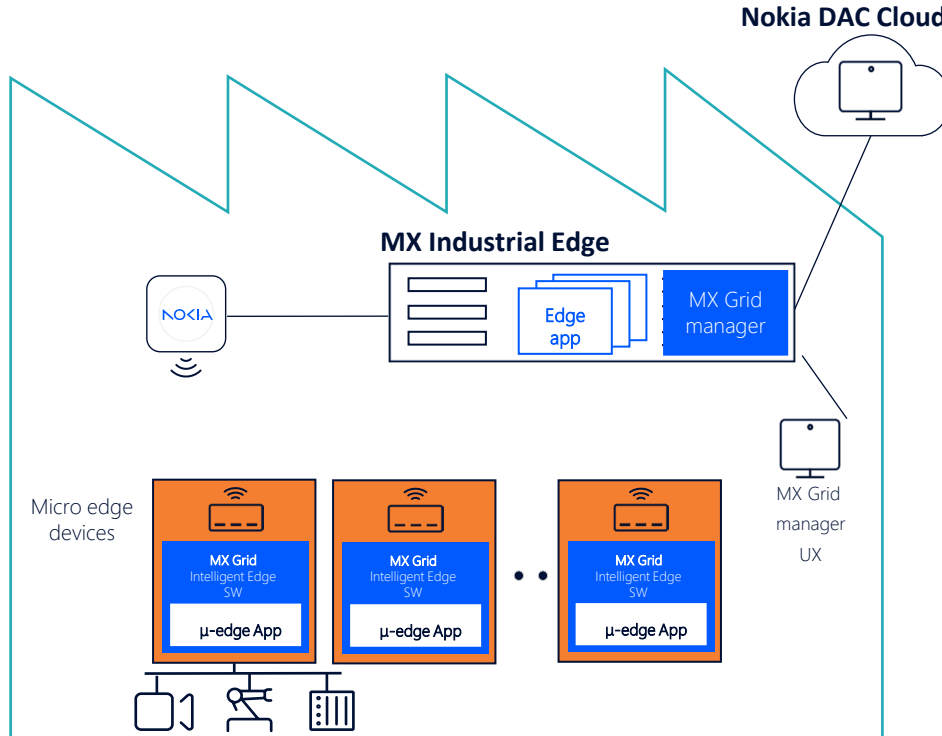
Nokia DAC Cloud

MX Industrial Edge

NOKIA

Edge app

MX Grid manager

MX Grid manager UX

Micro edge devices

MX Grid
Intelligent Edge SW
μ-edge App

MX Grid
Intelligent Edge SW
μ-edge App

MX Grid
Intelligent Edge SW
μ-edge App